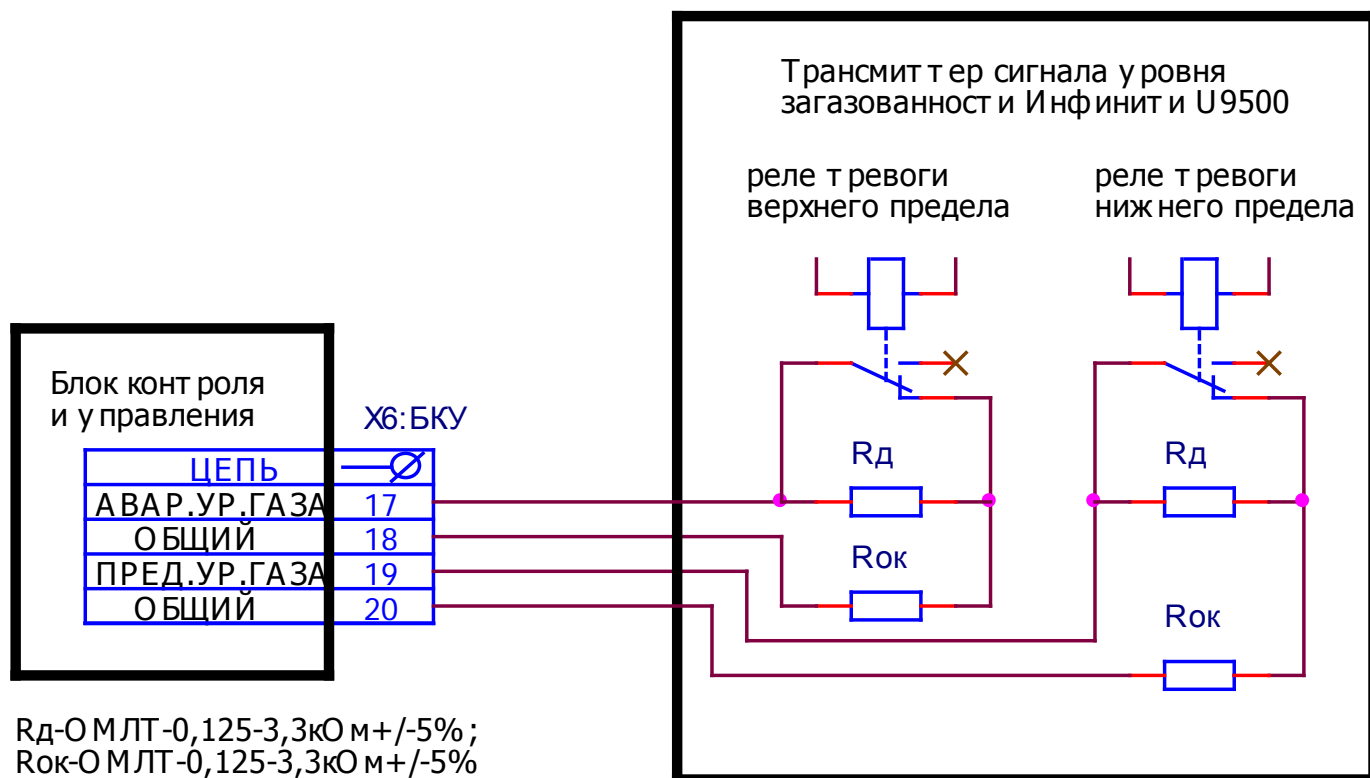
Трансмиттер сигнала уровня загазованности Инфинити U9500

реле тревоги верхнего предела

реле тревоги нижнего предела

Блок контроля и управления

X6:БКУ

| ЦЕПЬ | $\varnothing$ |
|---|---|
| АВАР.УР.ГАЗА | 17 |
| ОБЩИЙ | 18 |
| ПРЕД.УР.ГАЗА | 19 |
| ОБЩИЙ | 20 |

Rд

Rок

Rд

Rок

Rд-ОМЛТ-0,125-3,3кОм+/-5%;
Rок-ОМЛТ-0,125-3,3кОм+/-5%